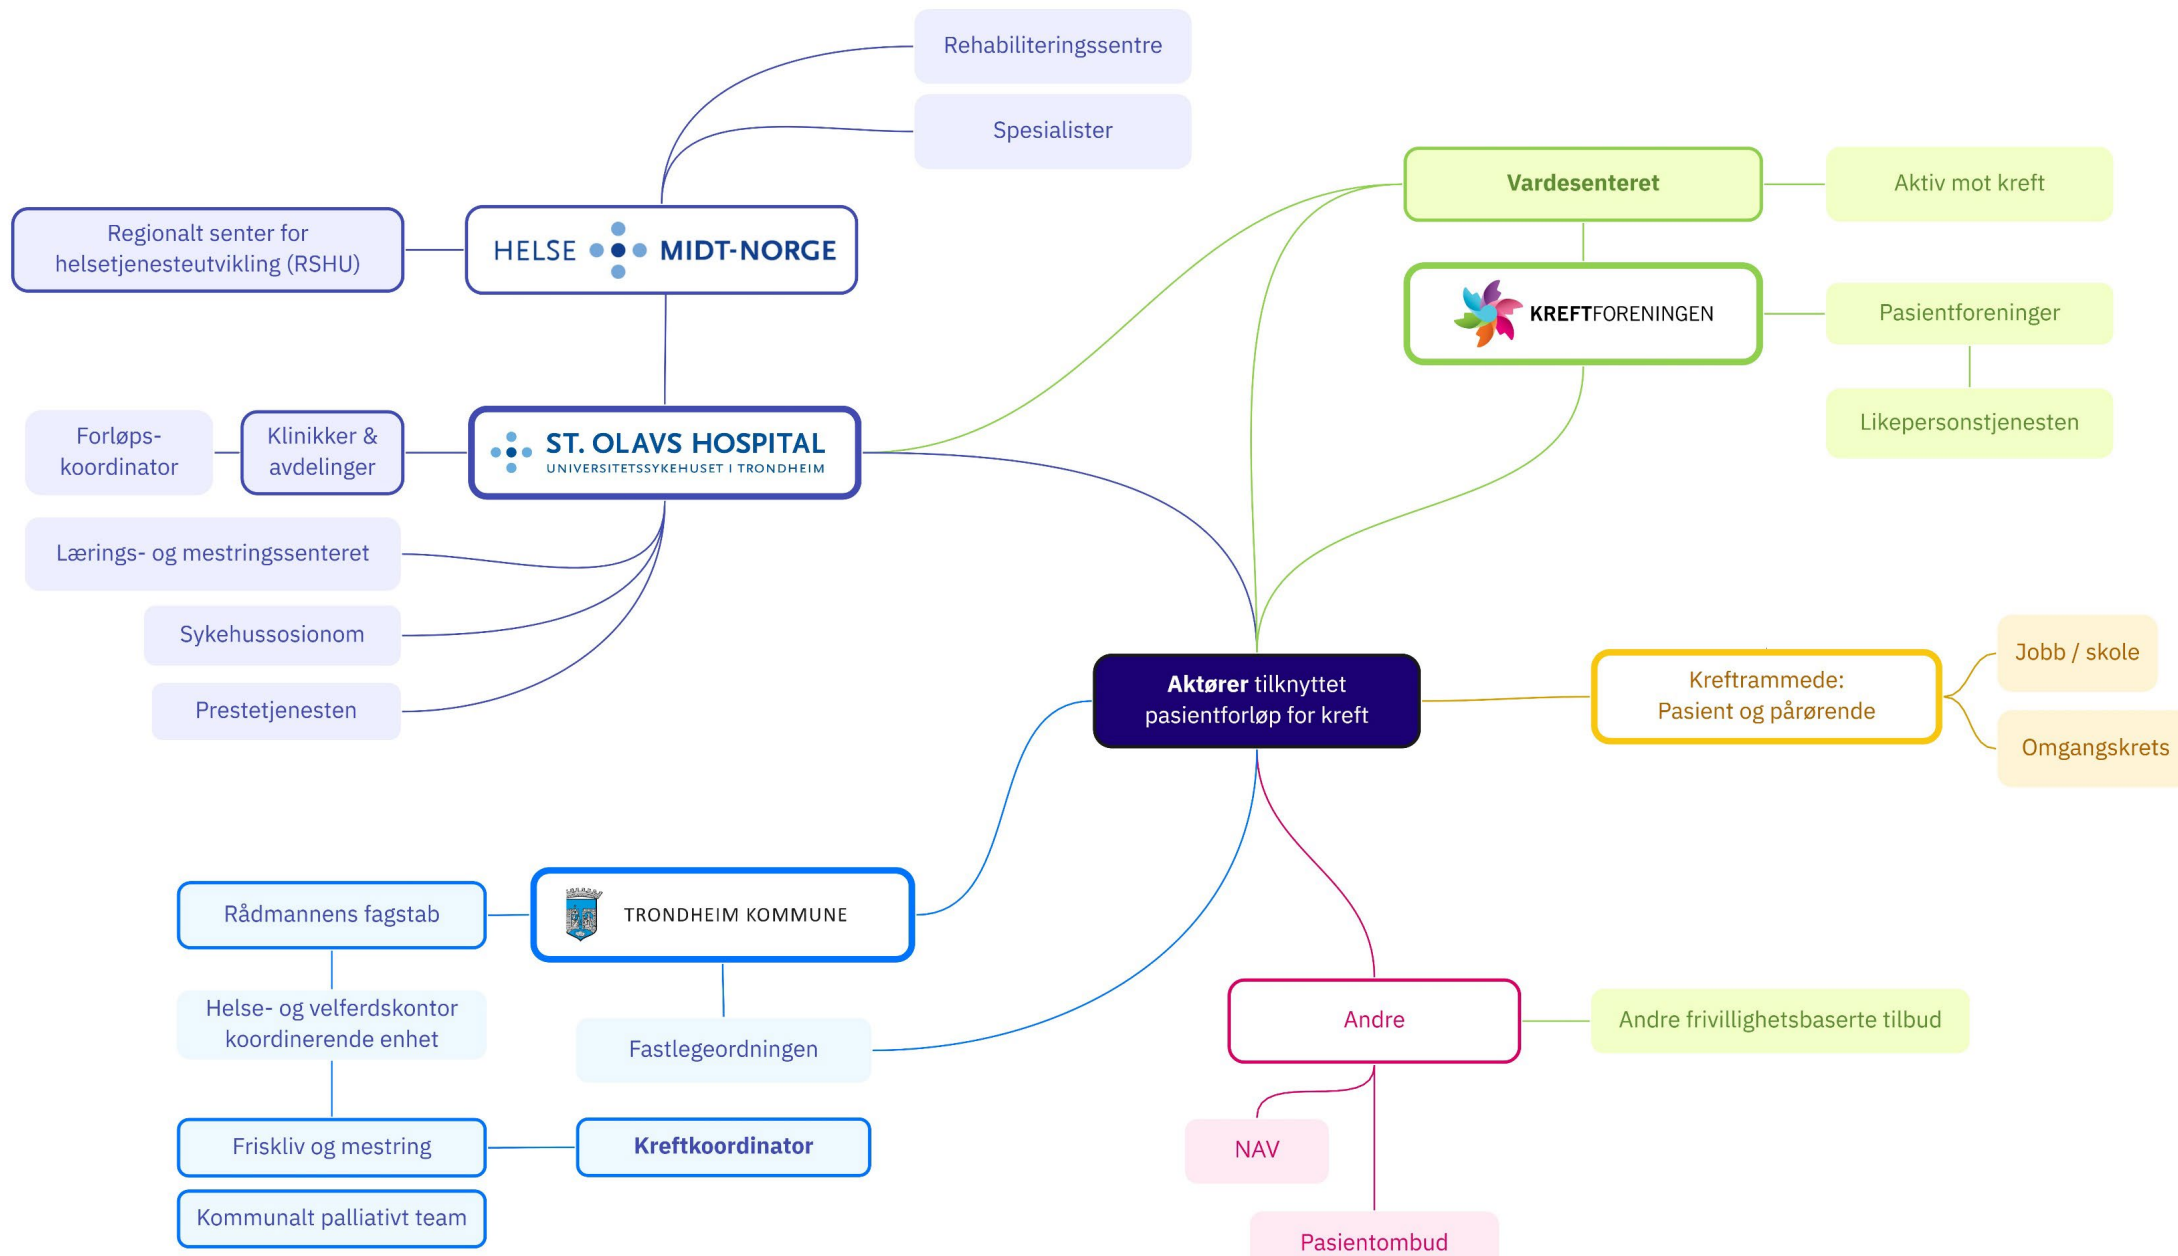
Rehabiliteringssentre

Spesialister

Regionalt senter for helsetjenesteutvikling (RSHU)

HELSE MIDT-NORGE

Vardesenteret

Aktiv mot kreft

KREFTFORENINGEN

Pasientforeninger

Likepersonstjenesten

Forløps-koordinator

Klinikker & avdelinger

ST. OLAVS HOSPITAL
UNIVERSITETSSYKEHUSET I TRONDHEIM

Lærings- og mestringssenteret

Sykehussosionom

Prestetjenesten

**Aktører** tilknyttet pasientforløp for kreft

Kreftrammede:
Pasient og pårørende

Jobb / skole

Omgangskrets

Rådmannens fagstab

TRONDHEIM KOMMUNE

Helse- og velferdskontor koordinerende enhet

Fastlegeordningen

Andre

Andre frivillighetsbaserte tilbud

Friskliv og mestring

Kreftkoordinator

Kommunalt palliativt team

NAV

Pasientombud